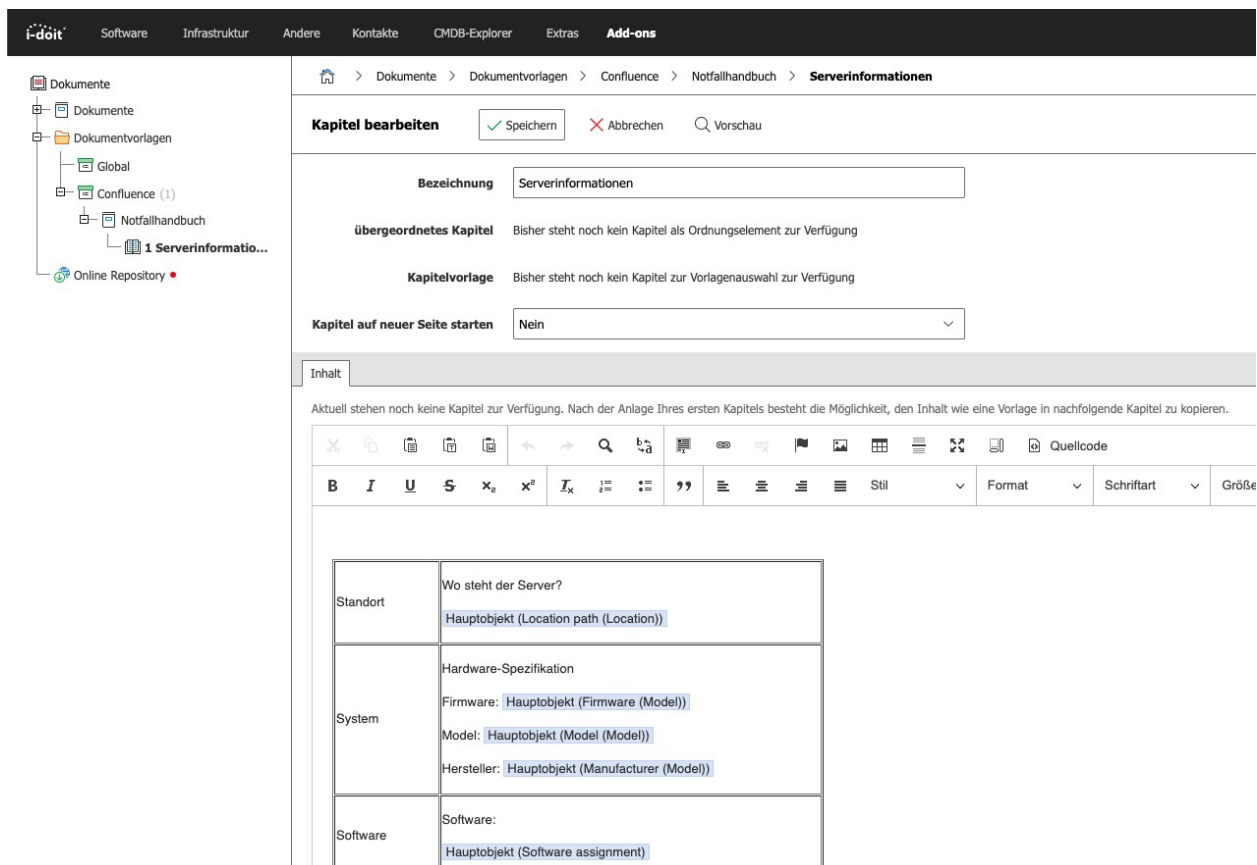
i-doit Software Infrastruktur Andere Kontakte CMDB-Explorer Extras Add-ons

Dokumente
Dokumente
Dokumentvorlagen
Global
Confluence (1)
Notfallhandbuch
1 Serverinformatio...
Online Repository

> Dokumente > Dokumentvorlagen > Confluence > Notfallhandbuch > Serverinformationen

Kapitel bearbeiten Speichern Abbrechen Vorschau

Bezeichnung Serverinformationen

übergeordnetes Kapitel Bisher steht noch kein Kapitel als Ordnungselement zur Verfügung

Kapitelvorlage Bisher steht noch kein Kapitel zur Vorlagenauswahl zur Verfügung

Kapitel auf neuer Seite starten Nein

Inhalt

Aktuell stehen noch keine Kapitel zur Verfügung. Nach der Anlage Ihres ersten Kapitels besteht die Möglichkeit, den Inhalt wie eine Vorlage in nachfolgende Kapitel zu kopieren.

Quellcode

B I U S $x_2$ $x^2$ $T_x$ Stil Format Schriftart Größe

| Standort | Wo steht der Server? Hauptobjekt (Location path (Location)) |
|---|---|
| System | Hardware-Spezifikation Firmware: Hauptobjekt (Firmware (Model)) Model: Hauptobjekt (Model (Model)) Hersteller: Hauptobjekt (Manufacturer (Model)) |
| Software | Software: Hauptobjekt (Software assignment) |